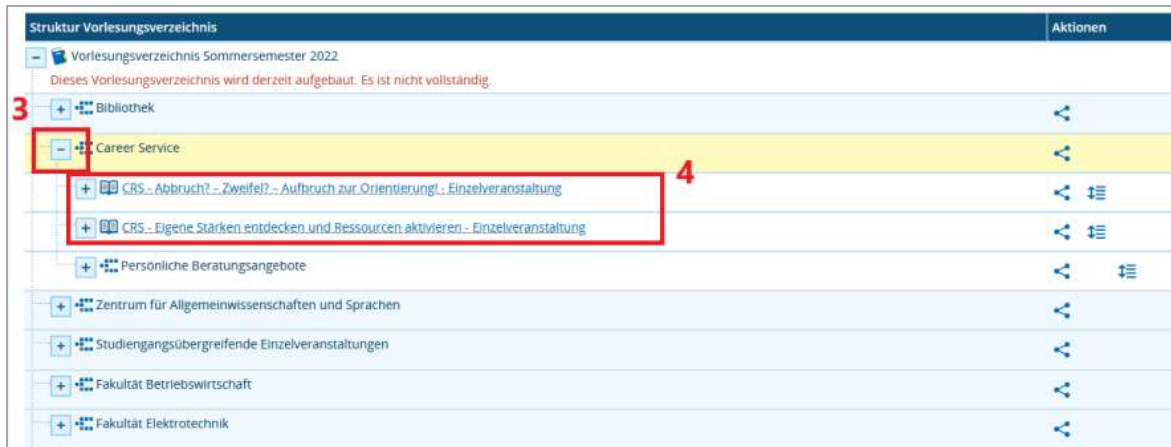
Struktur Vorlesungsverzeichnis | Aktionen

Vorlesungsverzeichnis Sommersemester 2022
Dieses Vorlesungsverzeichnis wird derzeit aufgebaut. Es ist nicht vollständig.

3

Bibliothek

Career Service

4

CRS - Abbruch? – Zweifel? – Aufbruch zur Orientierung! - Einzelveranstaltung

CRS - Eigene Stärken entdecken und Ressourcen aktivieren - Einzelveranstaltung

Persönliche Beratungsangebote

Zentrum für Allgemeinwissenschaften und Sprachen

Studiengangsübergreifende Einzelveranstaltungen

Fakultät Betriebswirtschaft

Fakultät Elektrotechnik